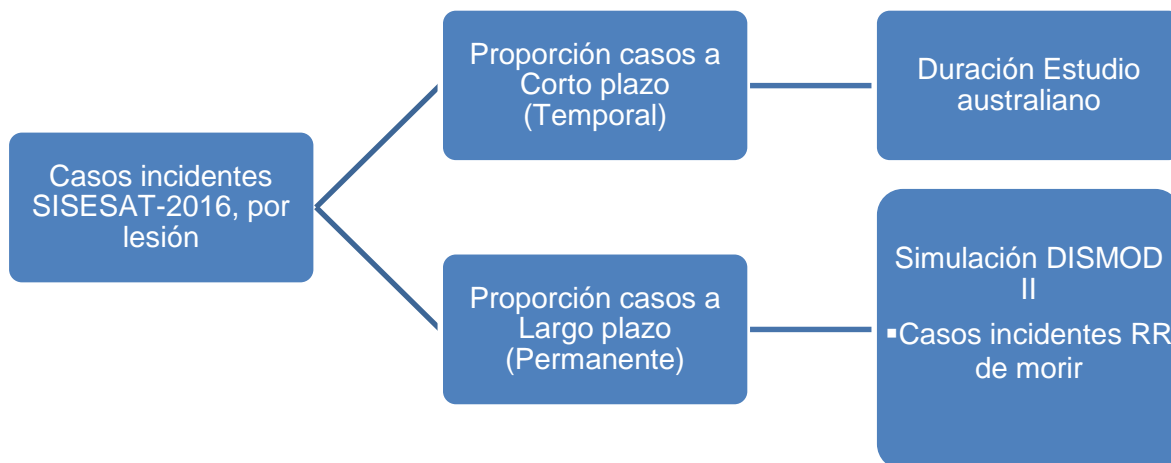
Casos incidentes SISESAT-2016, por lesión

Proporción casos a Corto plazo (Temporal)

Duración Estudio australiano

Proporción casos a Largo plazo (Permanente)

Simulación DISMOD II

▪Casos incidentes RR de morir